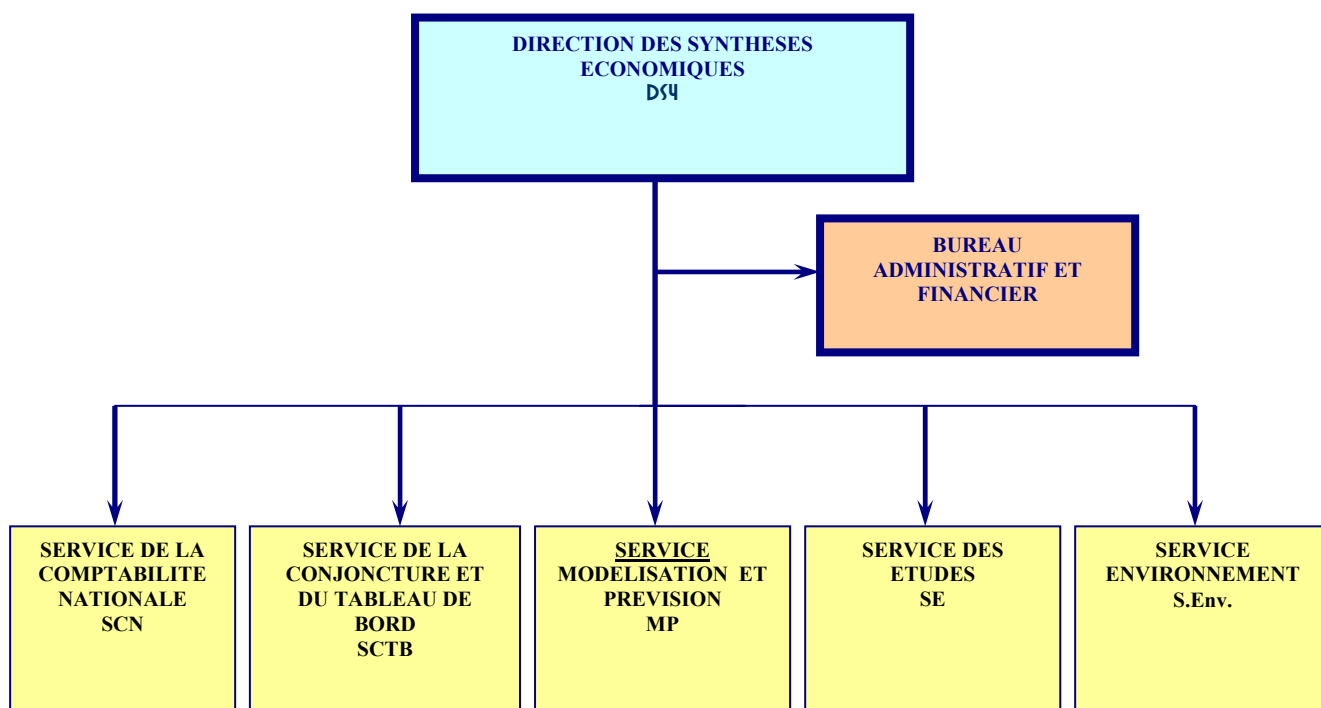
DIRECTION DES SYNTHESES ECONOMIQUES
DS4

BUREAU ADMINISTRATIF ET FINANCIER

SERVICE DE LA COMPTABILITE NATIONALE
SCN

SERVICE DE LA CONJONCTURE ET DU TABLEAU DE BORD
SCTB

SERVICE MODELISATION ET PREVISION
MP

SERVICE DES ETUDES
SE

SERVICE ENVIRONNEMENT
S.Env.